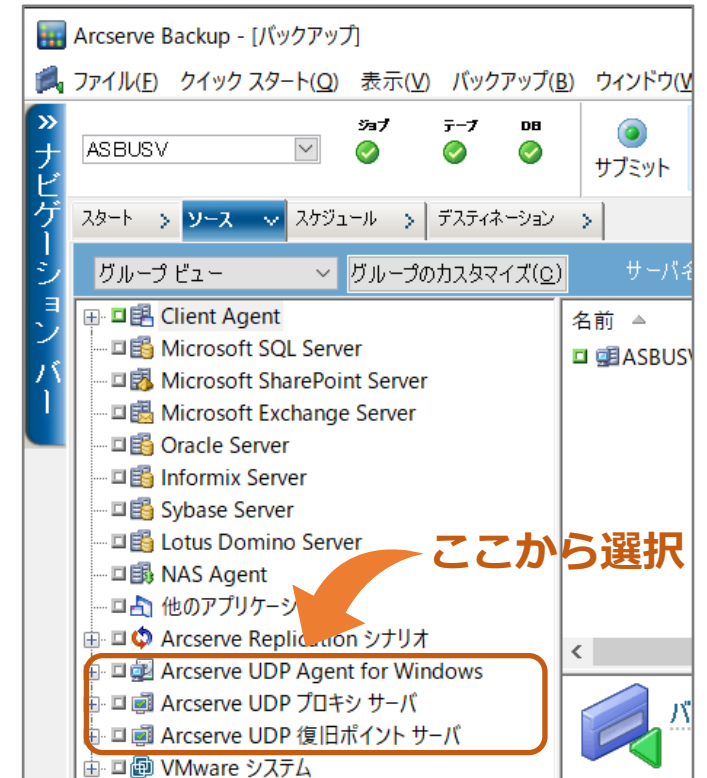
Arcserve Backup - [バックアップ]

ファイル(F) クイック スタート(Q) 表示(V) バックアップ(B) ウィンドウ(W

» ナビゲーション バー

ASBUSV

ジョブ テープ DB

サブミット

スタート > ソース > スケジュール > デスティネーション >

グループ ビュー

グループのカスタマイズ(C)

サーバ名

Client Agent
Microsoft SQL Server
Microsoft SharePoint Server
Microsoft Exchange Server
Oracle Server
Informix Server
Sybase Server
Lotus Domino Server
NAS Agent
他のアプリケーシ
Arcserve Replication シナリオ
Arcserve UDP Agent for Windows
Arcserve UDP プロキシ サーバ
Arcserve UDP 復旧ポイント サーバ
VMware システム

名前

ASBUSV

ここから選択

バ